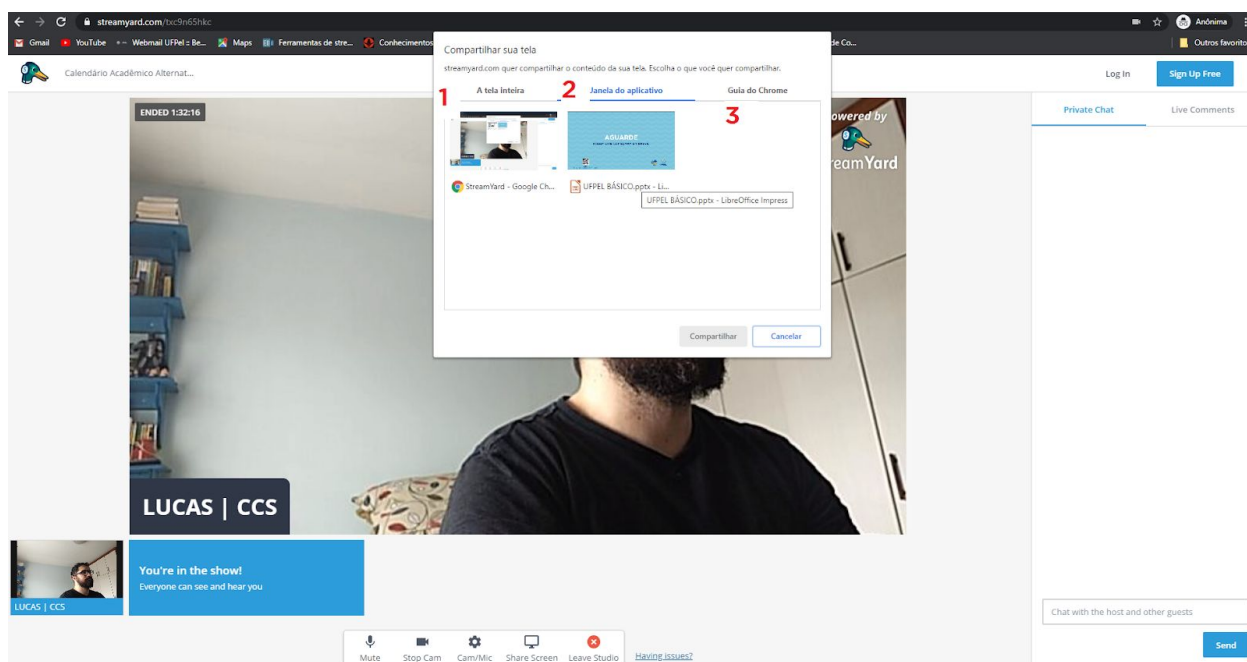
streamyard.com/txc9n65hkc

Gmail YouTube Webmail UFPel :: Be... Maps Ferramentas de stre... Conhecimentos de Co... Outros favoritos

Anônima

Calendário Acadêmico Alternat...

Log In Sign Up Free

ENDED 1:32:16

Powered by StreamYard

Compartilhar sua tela

streamyard.com quer compartilhar o conteúdo da sua tela. Escolha o que você quer compartilhar.

1 A tela inteira 2 Janela do aplicativo Guia do Chrome 3

AGUARDE

StreamYard - Google Ch... UFPEL BÁSICO.pptx - Li...

UFPEL BÁSICO.pptx - LibreOffice Impress

Compartilhar Cancelar

Private Chat Live Comments

LUCAS | CCS

LUCAS | CCS

You're in the show!
Everyone can see and hear you

Chat with the host and other guests

Send

Mute Stop Cam Cam/Mic Share Screen Leave Studio Having issues?